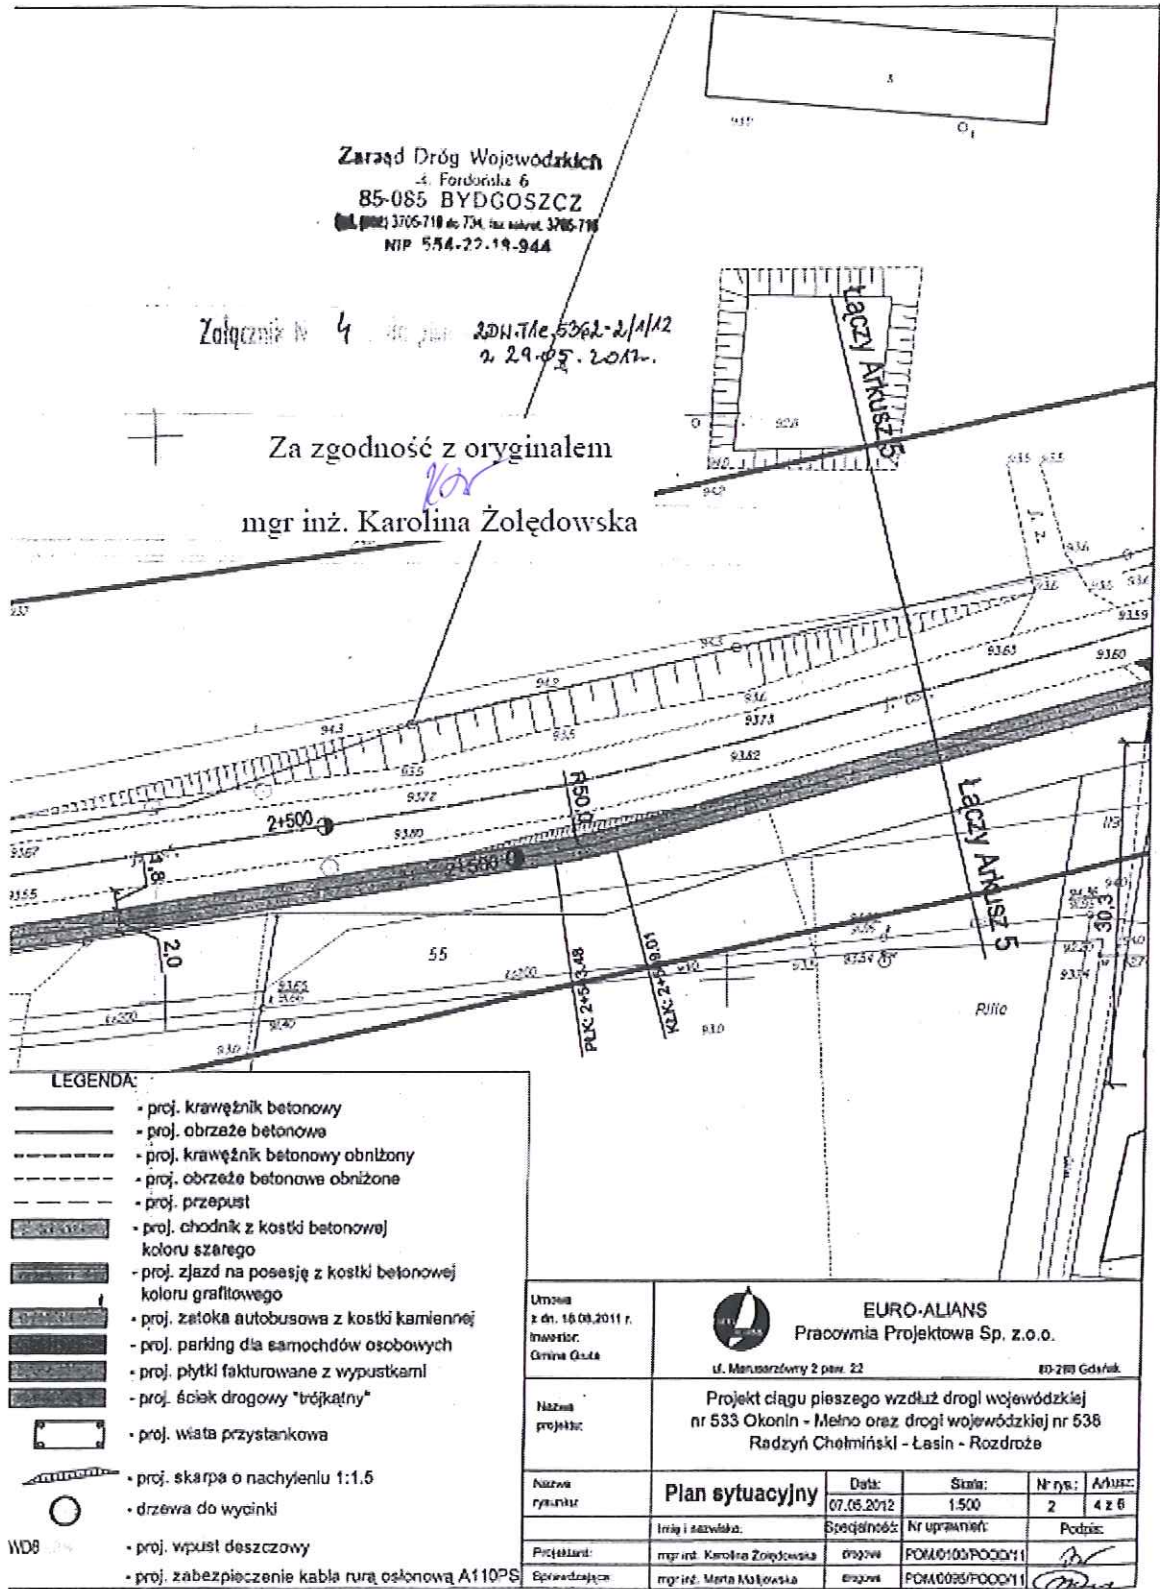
Zarząd Dróg Wojewódzkich
ul. Fordońska 6
85-085 BYDGOSZCZ
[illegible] 3705-710 do 734, fax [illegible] 3705-716
NIP 554-22-19-944

Załącznik Nr 4 do pisma ZDW.TAe.5362-2/1/12 z 29.05.2012r.

Za zgodność z oryginałem
mgr inż. Karolina Żołędowska

Łączy Arkusz 5

Łączy Arkusz 5

2+500

2+500

R50,0

PLK: 2+543,48

KZK: 2+549,01

55

Rilio

2,0

30,3

LEGENDA:
- proj. krawężnik betonowy
- proj. obrzeże betonowe
- proj. krawężnik betonowy obniżony
- proj. obrzeże betonowe obniżone
- proj. przepust
- proj. chodnik z kostki betonowej koloru szarego
- proj. zjazd na posesję z kostki betonowej koloru grafitowego
- proj. zatoka autobusowa z kostki kamiennej
- proj. parking dla samochodów osobowych
- proj. płytki fakturowane z wypustkami
- proj. ściek drogowy "trójkątny"
- proj. wiata przystankowa
- proj. skarpa o nachyleniu 1:1.5
- drzewa do wycinki
WD8 - proj. wpust deszczowy
- proj. zabezpieczenie kabla rurą osłonową A110PS

Umowa z dn. 18.08.2011 r.
Inwestor: Gmina Gruta

EURO-ALIANS
Pracownia Projektowa Sp. z o.o.
ul. Marynarzówny 2 paw. 22 | 80-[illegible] Gdańsk

Nazwa projektu: Projekt ciągu pieszego wzdłuż drogi wojewódzkiej nr 533 Okonin - Mełno oraz drogi wojewódzkiej nr 538 Radzyń Chełmiński - Łasin - Rozdroże

| Nazwa rysunku: | Plan sytuacyjny | Data: 07.05.2012 | Skala: 1:500 | Nr rys.: 2 | Arkusz: 4 z 6 |
|---|---|---|---|---|---|
| | Imię i nazwisko: | Specjalność: | Nr uprawnień: | Podpis: | |
| Projektant: | mgr inż. Karolina Żołędowska | drogowa | POM/0100/POOD/11 | | |
| Sprawdzający: | mgr inż. Marta Małkowska | drogowa | POM/0095/POOD/11 | | |